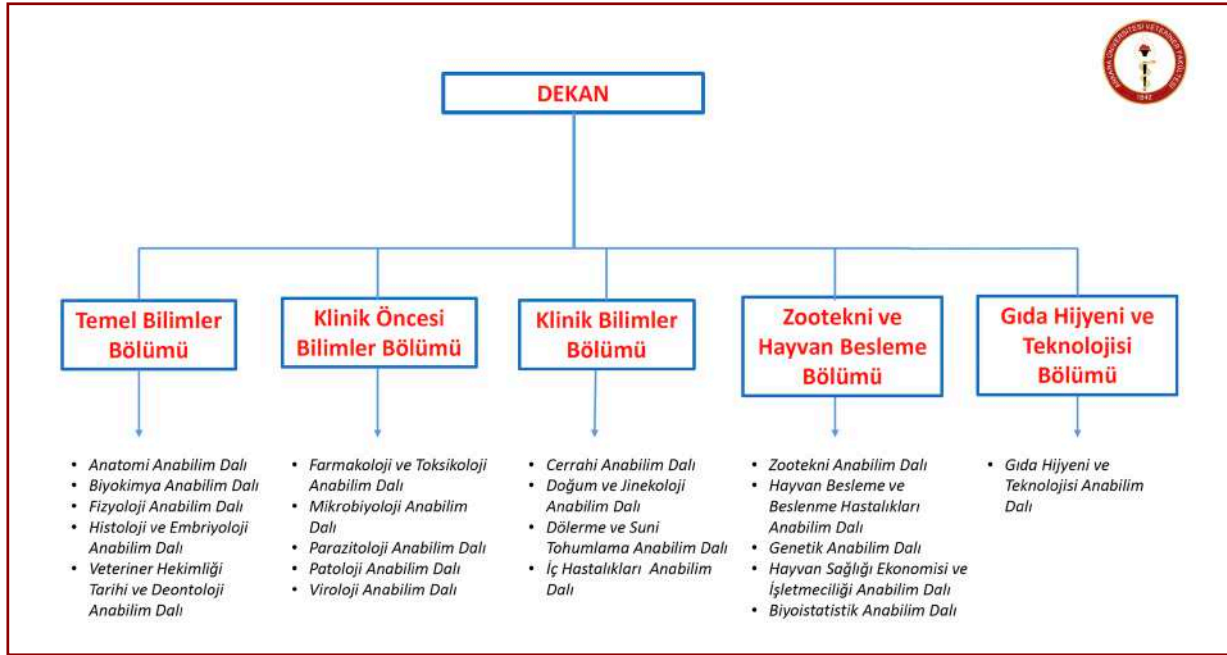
DEKAN

Temel Bilimler Bölümü

- Anatomi Anabilim Dalı
- Biyokimya Anabilim Dalı
- Fizyoloji Anabilim Dalı
- Histoloji ve Embriyoloji Anabilim Dalı
- Veteriner Hekimliği Tarihi ve Deontoloji Anabilim Dalı

Klinik Öncesi Bilimler Bölümü

- Farmakoloji ve Toksikoloji Anabilim Dalı
- Mikrobiyoloji Anabilim Dalı
- Parazitoloji Anabilim Dalı
- Patoloji Anabilim Dalı
- Viroloji Anabilim Dalı

Klinik Bilimler Bölümü

- Cerrahi Anabilim Dalı
- Doğum ve Jinekoloji Anabilim Dalı
- Dölerme ve Suni Tohumlama Anabilim Dalı
- İç Hastalıkları Anabilim Dalı

Zootekni ve Hayvan Besleme Bölümü

- Zootekni Anabilim Dalı
- Hayvan Besleme ve Beslenme Hastalıkları Anabilim Dalı
- Genetik Anabilim Dalı
- Hayvan Sağlığı Ekonomisi ve İşletmeciliği Anabilim Dalı
- Biyoistatistik Anabilim Dalı

Gıda Hijyeni ve Teknolojisi Bölümü

- Gıda Hijyeni ve Teknolojisi Anabilim Dalı